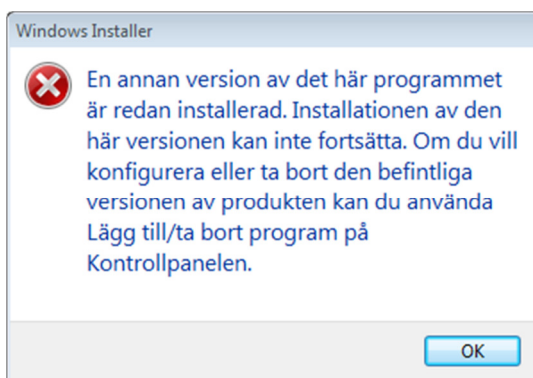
Windows Installer

En annan version av det här programmet är redan installerad. Installationen av den här versionen kan inte fortsätta. Om du vill konfigurera eller ta bort den befintliga versionen av produkten kan du använda Lägg till/ta bort program på Kontrollpanelen.

OK